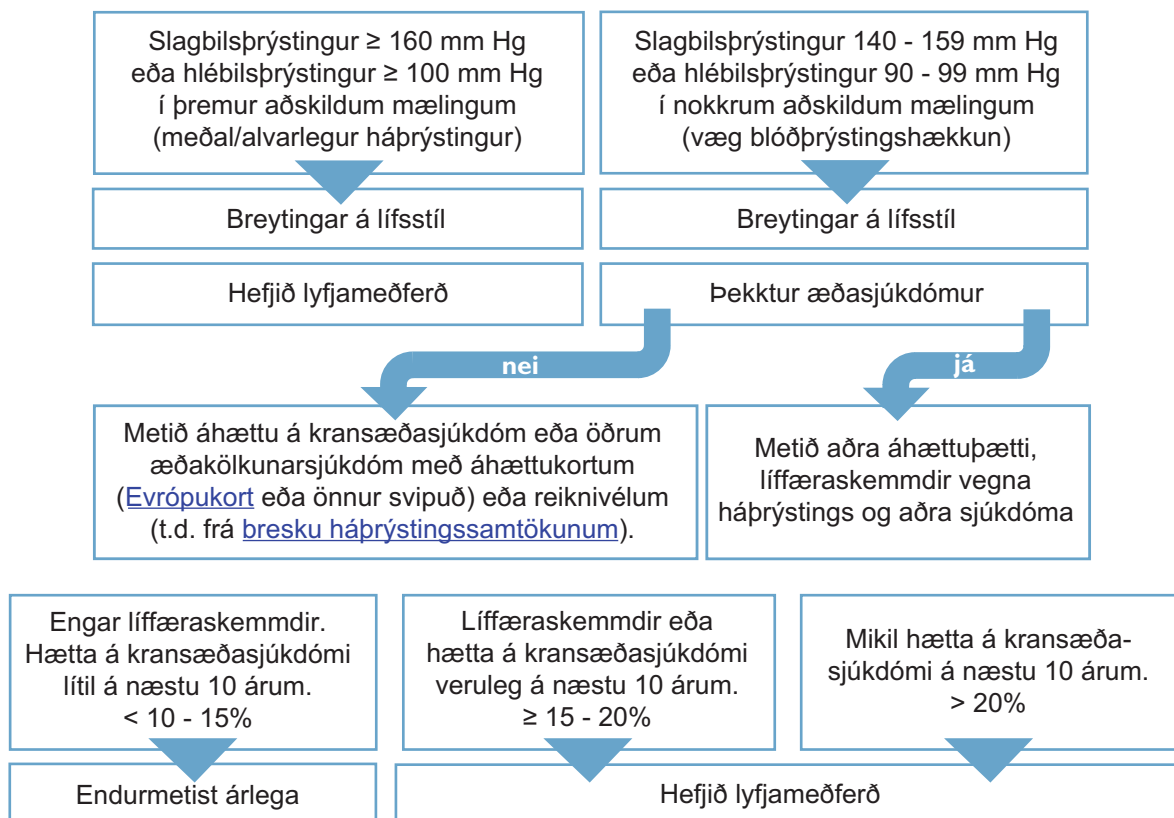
Slagbilsþrýstingur ≥ 160 mm Hg eða hlébilsþrýstingur ≥ 100 mm Hg í þremur aðskildum mælingum (meðal/alvarlegur háþrýstingur)

Slagbilsþrýstingur 140 - 159 mm Hg eða hlébilsþrýstingur 90 - 99 mm Hg í nokkrum aðskildum mælingum (væg blóðþrýstingshækkun)

Breytingar á lífsstíl

Breytingar á lífsstíl

Hefjið lyfjameðferð

Þekktur æðasjúkdómur

nei

já

Metið áhættu á kransæðasjúkdóm eða öðrum æðakölkunarsjúkdóm með áhættukortum (Evrópukort eða önnur svipuð) eða reiknivélum (t.d. frá bresku háþrýstingssamtökunum).

Metið aðra áhættuþætti, líffæraskemmdir vegna háþrýstings og aðra sjúkdóma

Engar líffæraskemmdir. Hætta á kransæðasjúkdómi lítil á næstu 10 árum. < 10 - 15%

Líffæraskemmdir eða hætta á kransæðasjúkdómi veruleg á næstu 10 árum. ≥ 15 - 20%

Mikil hætta á kransæðasjúkdómi á næstu 10 árum. > 20%

Endurmetist árlega

Hefjið lyfjameðferð